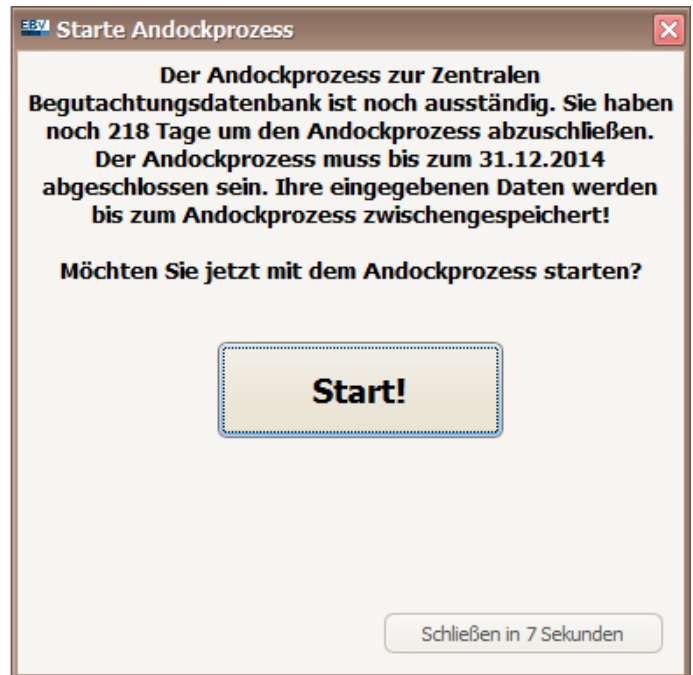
EBV Starte Andockprozess

Der Andockprozess zur Zentralen Begutachtungsdatenbank ist noch ausständig. Sie haben noch 218 Tage um den Andockprozess abzuschließen. Der Andockprozess muss bis zum 31.12.2014 abgeschlossen sein. Ihre eingegebenen Daten werden bis zum Andockprozess zwischengespeichert!

Möchten Sie jetzt mit dem Andockprozess starten?

Start!

Schließen in 7 Sekunden